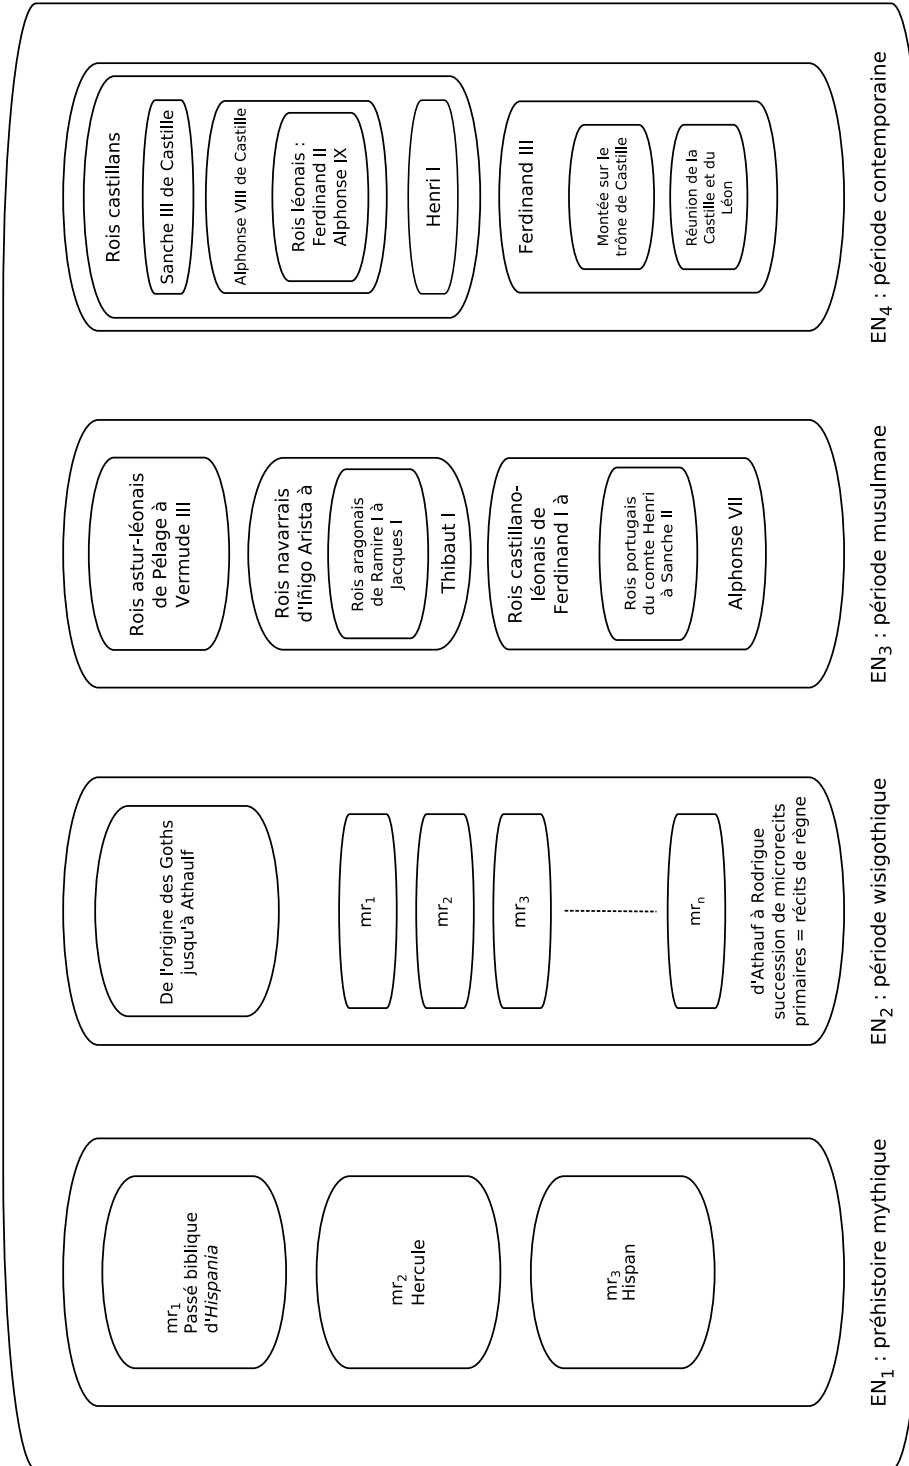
$EN_1$ : préhistoire mythique

$mr_1$ Passé biblique d'*Hispania*

$mr_2$ Hercule

$mr_3$ Hispan

$EN_2$ : période wisigothique

De l'origine des Goths jusqu'à Athaulf

$mr_1$

$mr_2$

$mr_3$

$mr_n$

d'Athauf à Rodrigue succession de microrecits primaires = récits de règne

$EN_3$ : période musulmane

Rois astur-léonais de Pélage à Vermude III

Rois navarrais d'Iñigo Arista à

Rois aragonais de Ramire I à Jacques I

Thibaut I

Rois castillano-léonais de Ferdinand I à

Rois portugais du comte Henri à Sanche II

Alphonse VII

$EN_4$ : période contemporaine

Rois castillans

Sanche III de Castille

Alphonse VIII de Castille

Rois léonais : Ferdinand II Alphonse IX

Henri I

Ferdinand III

Montée sur le trône de Castille

Réunion de la Castille et du Léon